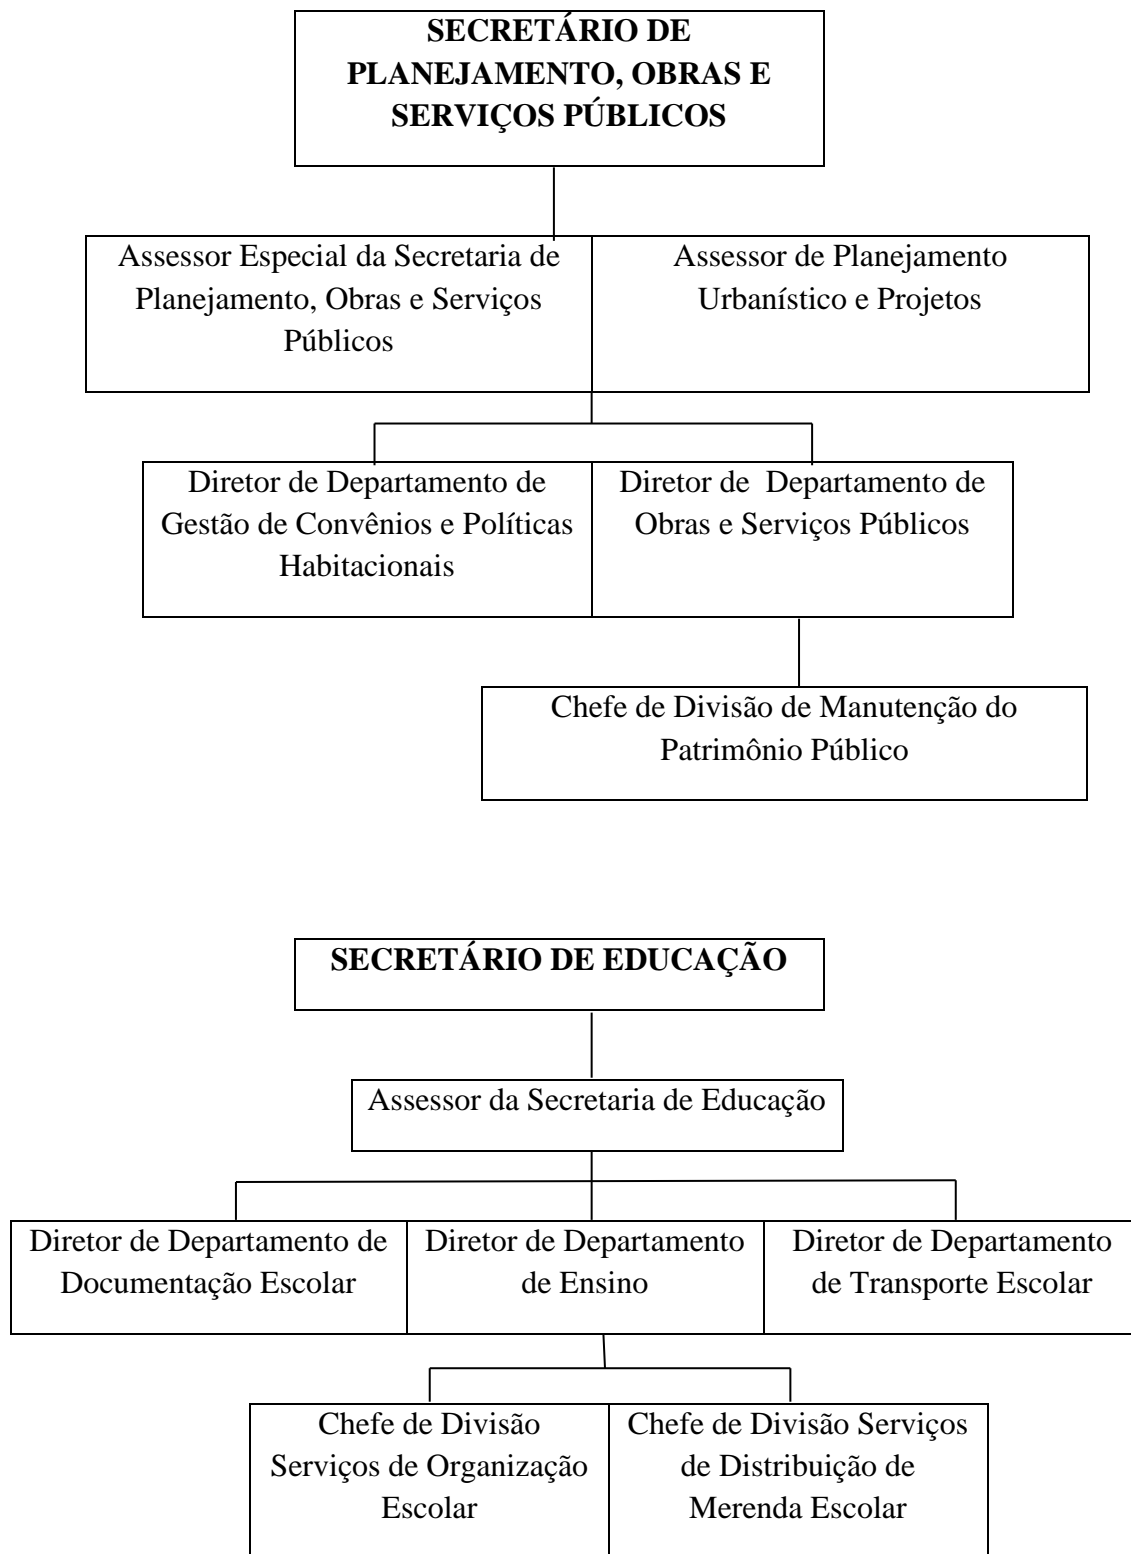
SECRETÁRIO DE PLANEJAMENTO, OBRAS E SERVIÇOS PÚBLICOS

Assessor Especial da Secretaria de Planejamento, Obras e Serviços Públicos

Assessor de Planejamento Urbanístico e Projetos

Diretor de Departamento de Gestão de Convênios e Políticas Habitacionais

Diretor de Departamento de Obras e Serviços Públicos

Chefe de Divisão de Manutenção do Patrimônio Público

SECRETÁRIO DE EDUCAÇÃO

Assessor da Secretaria de Educação

Diretor de Departamento de Documentação Escolar

Diretor de Departamento de Ensino

Diretor de Departamento de Transporte Escolar

Chefe de Divisão Serviços de Organização Escolar

Chefe de Divisão Serviços de Distribuição de Merenda Escolar